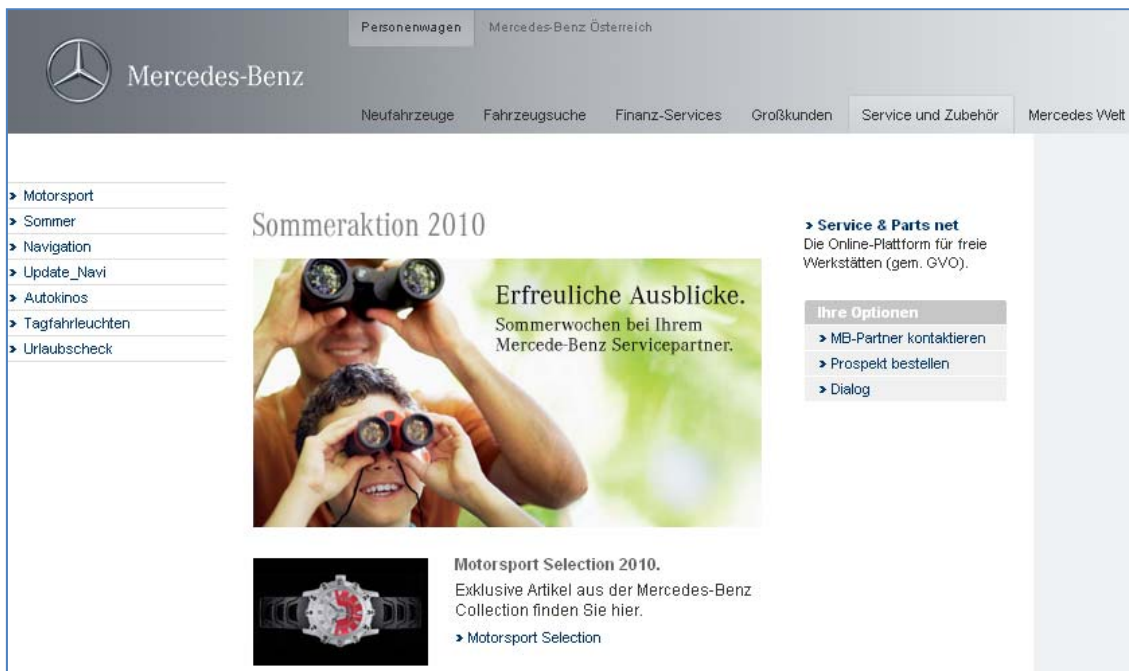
Personenwagen Mercedes-Benz Österreich

Mercedes-Benz

Neufahrzeuge Fahrzeugsuche Finanz-Services Großkunden Service und Zubehör Mercedes Welt

> Motorsport
> Sommer
> Navigation
> Update_Navi
> Autokinos
> Tagfahrleuchten
> Urlaubscheck

Sommeraktion 2010

Erfreuliche Ausblicke.
Sommerwochen bei Ihrem Mercede-Benz Servicepartner.

Motorsport Selection 2010.
Exklusive Artikel aus der Mercedes-Benz Collection finden Sie hier.
> Motorsport Selection

> Service & Parts net
Die Online-Plattform für freie Werkstätten (gem. GVO).

Ihre Optionen
> MB-Partner kontaktieren
> Prospekt bestellen
> Dialog